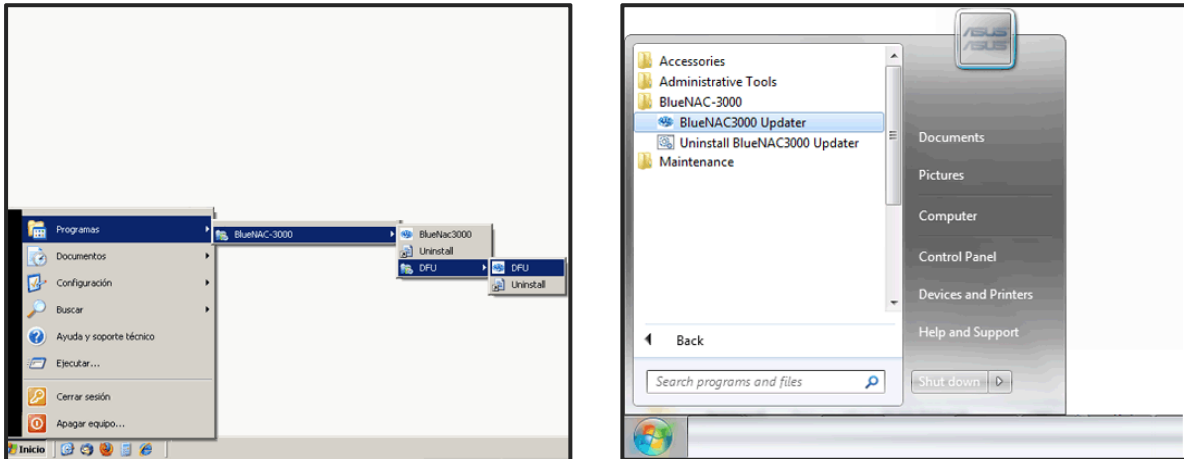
Programas
BlueNAC-3000
BlueNac3000
Uninstall
DFU
DFU
Uninstall
Documentos
Configuración
Buscar
Ayuda y soporte técnico
Ejecutar...
Cerrar sesión
Apagar equipo...
Inicio

Accessories
Administrative Tools
BlueNAC-3000
BlueNAC3000 Updater
Uninstall BlueNAC3000 Updater
Maintenance
Back
Search programs and files
ASUS
Documents
Pictures
Computer
Control Panel
Devices and Printers
Help and Support
Shut down